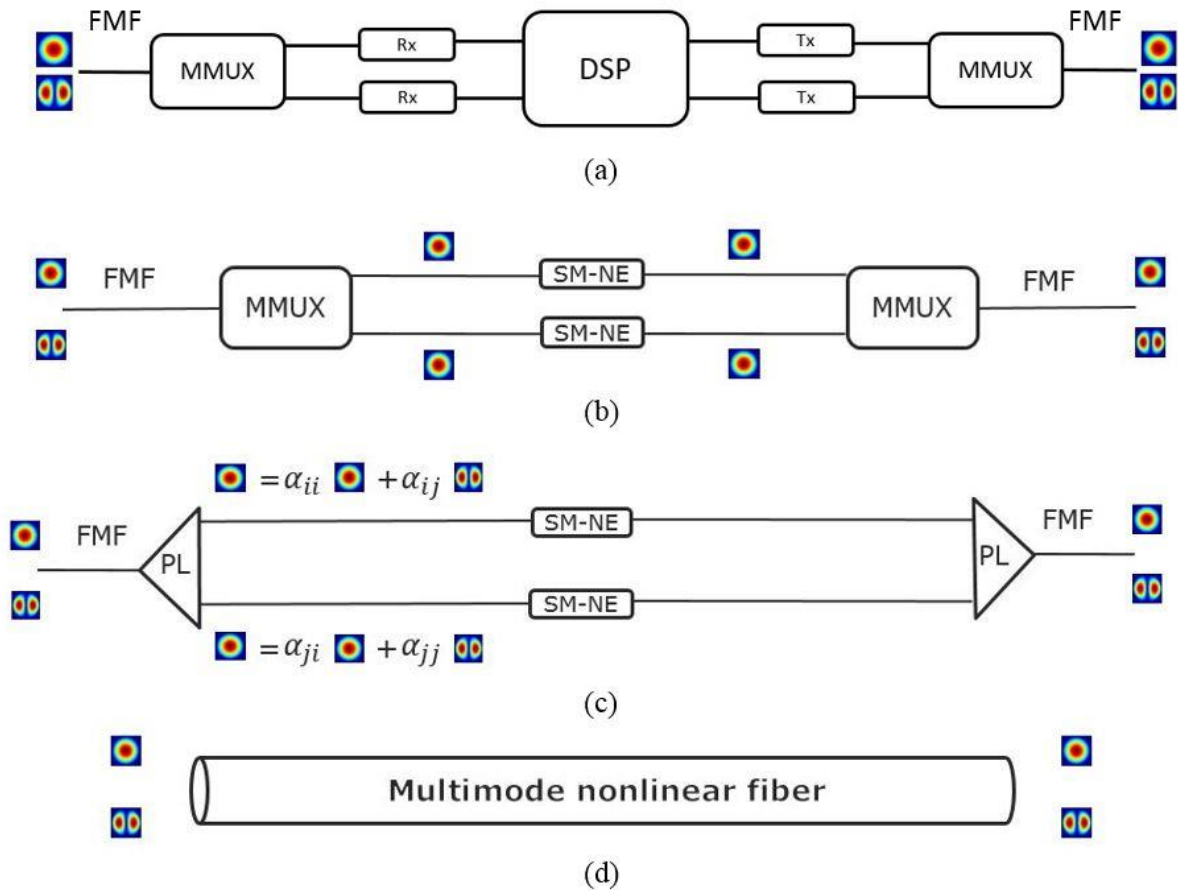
FMF
MMUX
Rx
Rx
DSP
Tx
Tx
MMUX
FMF

(a)

FMF
MMUX
SM-NE
SM-NE
MMUX
FMF

(b)

$= \alpha_{ii}$ $+ \alpha_{ij}$
FMF
PL
SM-NE
SM-NE
PL
FMF
$= \alpha_{ji}$ $+ \alpha_{jj}$

(c)

Multimode nonlinear fiber

(d)